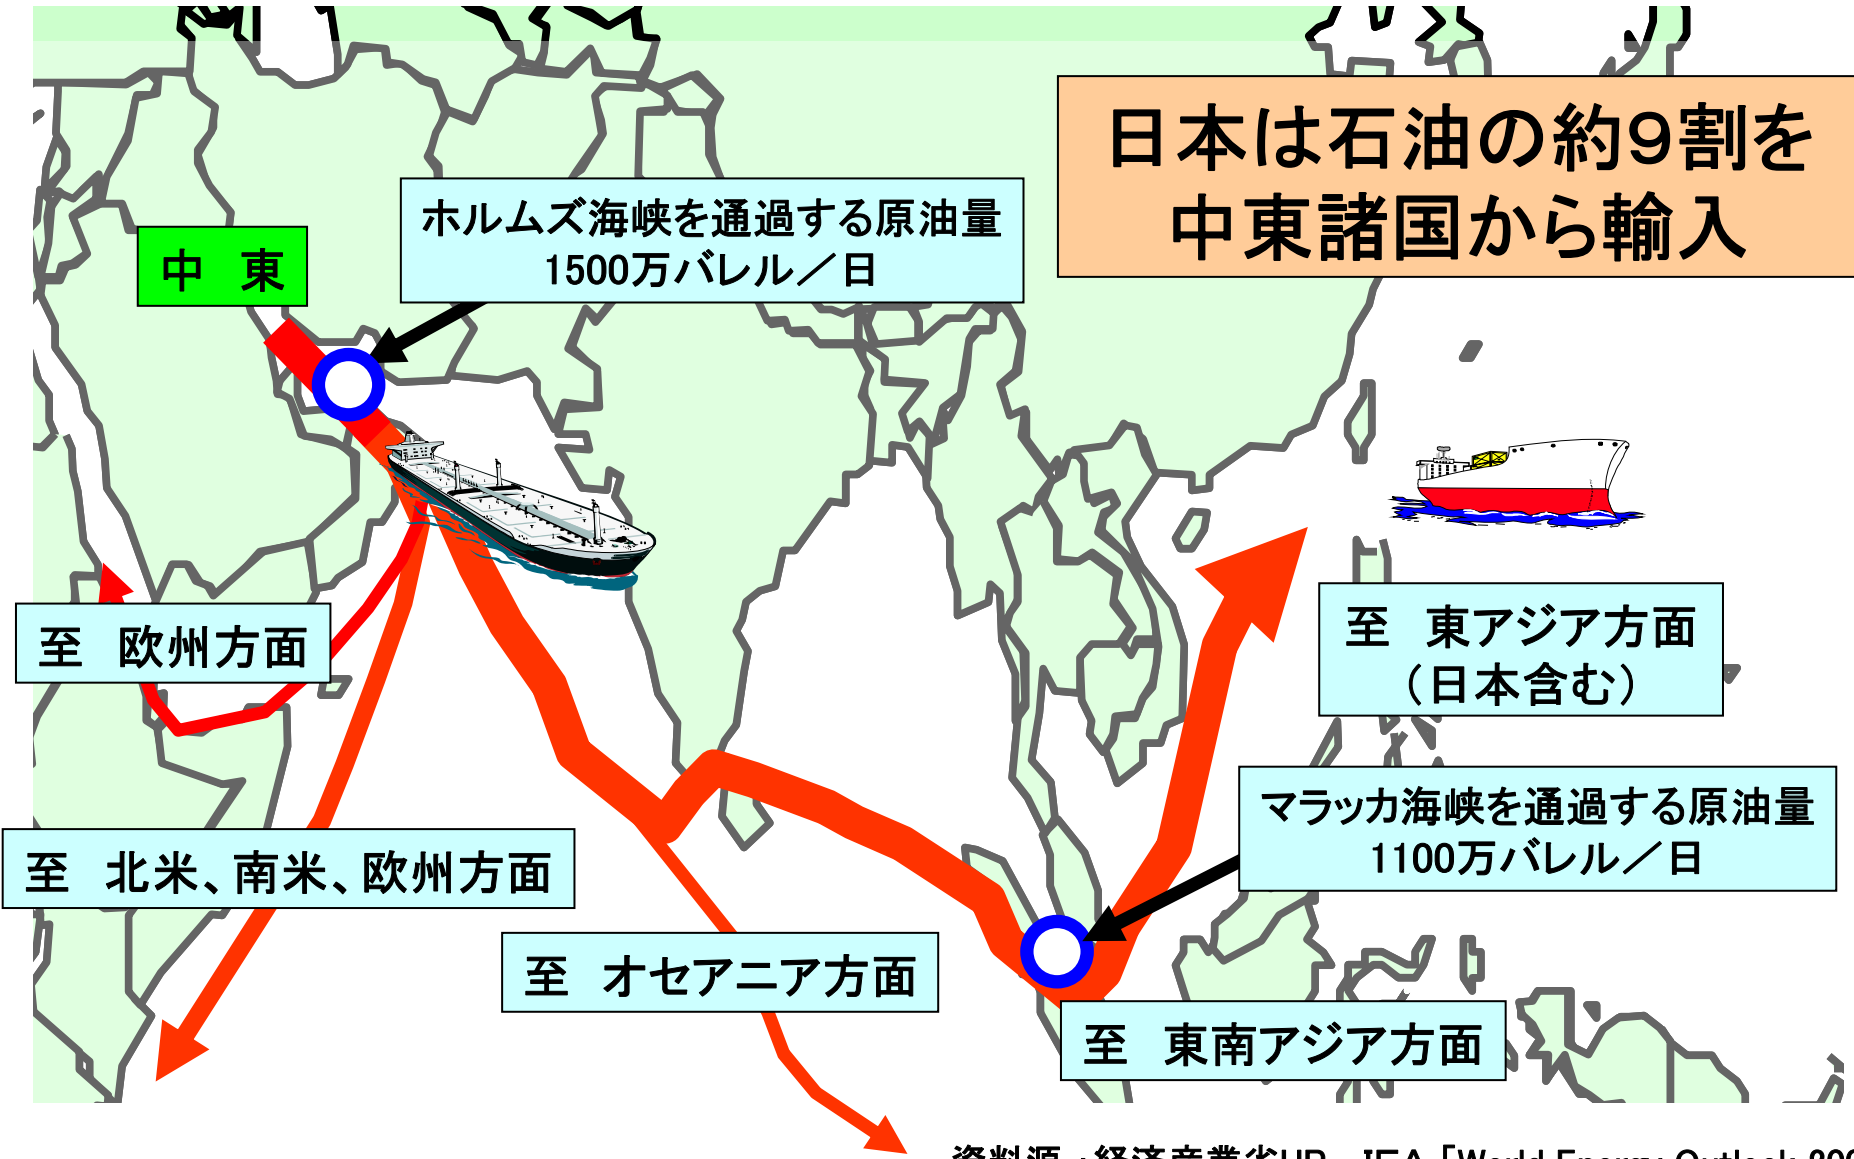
日本は石油の約9割を中東諸国から輸入

中　東

ホルムズ海峡を通過する原油量
1500万バレル／日

至　欧州方面

至　北米、南米、欧州方面

至　オセアニア方面

至　東アジア方面
（日本含む）

マラッカ海峡を通過する原油量
1100万バレル／日

至　東南アジア方面

資料源：経済産業省HP、IEA「World Energy Outlook 20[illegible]